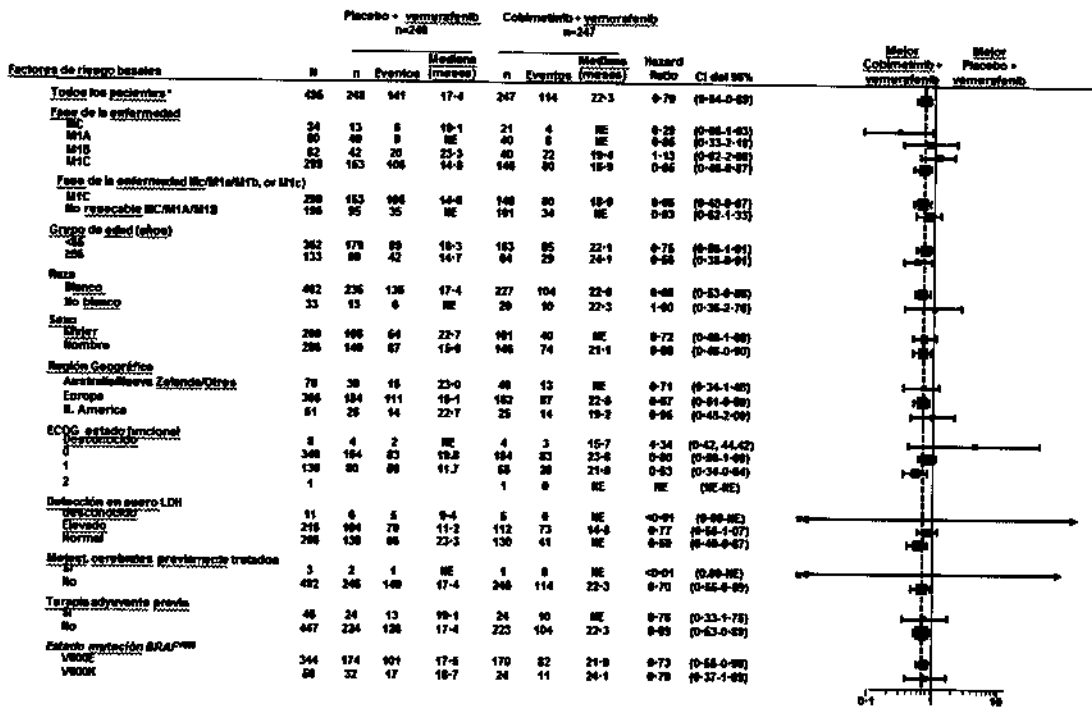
| Factores de riesgo basales | N | Placebo + vemurafenib n=248 n | Eventos | Mediana (meses) | Cobimetinib + vemurafenib n=247 n | Eventos | Mediana (meses) | Hazard Ratio | CI del 95% |
|---|---|---|---|---|---|---|---|---|---|
| Todos los pacientes* | 495 | 248 | 141 | 17·4 | 247 | 114 | 22·3 | 0·79 | (0·64-0·89) |
| Fase de la enfermedad | | | | | | | | | |
| IIIC | 34 | 13 | 8 | 19·1 | 21 | 4 | NE | 0·29 | (0·08-1·03) |
| M1A | 80 | 40 | 8 | NE | 40 | 8 | NE | 0·96 | (0·33-2·18) |
| M1B | 82 | 42 | 20 | 23·3 | 40 | 22 | 19·4 | 1·13 | (0·62-2·08) |
| M1C | 299 | 153 | 105 | 14·8 | 146 | 80 | 18·9 | 0·86 | (0·48-0·87) |
| Fase de la enfermedad IIIc/M1a/M1b, or M1c) | | | | | | | | | |
| M1C | 299 | 153 | 106 | 14·8 | 146 | 80 | 18·9 | 0·65 | (0·48-0·87) |
| No resecable IIIC/M1A/M1B | 196 | 95 | 35 | NE | 101 | 34 | NE | 0·93 | (0·62-1·33) |
| Grupo de edad (años) | | | | | | | | | |
| <65 | 362 | 179 | 99 | 18·3 | 183 | 85 | 22·1 | 0·75 | (0·56-1·01) |
| ≥65 | 133 | 69 | 42 | 14·7 | 64 | 29 | 24·1 | 0·58 | (0·38-0·91) |
| Raza | | | | | | | | | |
| Blanco | 462 | 235 | 135 | 17·4 | 227 | 104 | 22·8 | 0·68 | (0·53-0·88) |
| No blanco | 33 | 13 | 6 | NE | 20 | 10 | 22·3 | 1·00 | (0·36-2·76) |
| Sexo | | | | | | | | | |
| Mujer | 209 | 108 | 54 | 22·7 | 101 | 40 | NE | 0·72 | (0·48-1·08) |
| Hombre | 286 | 140 | 87 | 15·8 | 146 | 74 | 21·1 | 0·68 | (0·48-0·90) |
| Región Geográfica | | | | | | | | | |
| Australia/Nueva Zelanda/Otros | 78 | 38 | 16 | 23·0 | 40 | 13 | NE | 0·71 | (0·34-1·48) |
| Europa | 366 | 184 | 111 | 18·1 | 182 | 87 | 22·8 | 0·67 | (0·51-0·89) |
| N. America | 51 | 26 | 14 | 22·7 | 25 | 14 | 19·2 | 0·96 | (0·45-2·09) |
| ECOG estado funcional | | | | | | | | | |
| Desconocido | 8 | 4 | 2 | NE | 4 | 3 | 15·7 | 4·34 | (0·42, 44,42) |
| 0 | 348 | 164 | 83 | 19.8 | 184 | 83 | 23·8 | 0·80 | (0·59-1·09) |
| 1 | 138 | 80 | 56 | 11.7 | 58 | 28 | 21·8 | 0·53 | (0·34-0·84) |
| 2 | 1 | | | | 1 | 0 | NE | NE | (NE-NE) |
| Detección en suero LDH | | | | | | | | | |
| Desconocido | 11 | 6 | 5 | 9·4 | 5 | 0 | NE | <0·01 | (0·00-NE) |
| Elevado | 216 | 104 | 70 | 11·2 | 112 | 73 | 14·8 | 0·77 | (0·56-1·07) |
| Normal | 268 | 138 | 66 | 23·3 | 130 | 41 | NE | 0·58 | (0·40-0·87) |
| Metast. cerebrales previamente tratados | | | | | | | | | |
| Si | 3 | 2 | 1 | NE | 1 | 0 | NE | <0·01 | (0.00-NE) |
| No | 492 | 246 | 140 | 17·4 | 246 | 114 | 22·3 | 0·70 | (0·55-0·89) |
| Terapia adyuvante previa | | | | | | | | | |
| Si | 48 | 24 | 13 | 19·1 | 24 | 10 | NE | 0·75 | (0·33-1·75) |
| No | 447 | 224 | 128 | 17·4 | 223 | 104 | 22·3 | 0·69 | (0·53-0·89) |
| Estado mutación BRAF$^{V600}$ | | | | | | | | | |
| V600E | 344 | 174 | 101 | 17·5 | 170 | 82 | 21·9 | 0·73 | (0·55-0·98) |
| V600K | 56 | 32 | 17 | 18·7 | 24 | 11 | 24·1 | 0·79 | (0·37-1·69) |

Mejor Cobimetinib + vemurafenib
Mejor Placebo + vemurafenib

0·1 1 10